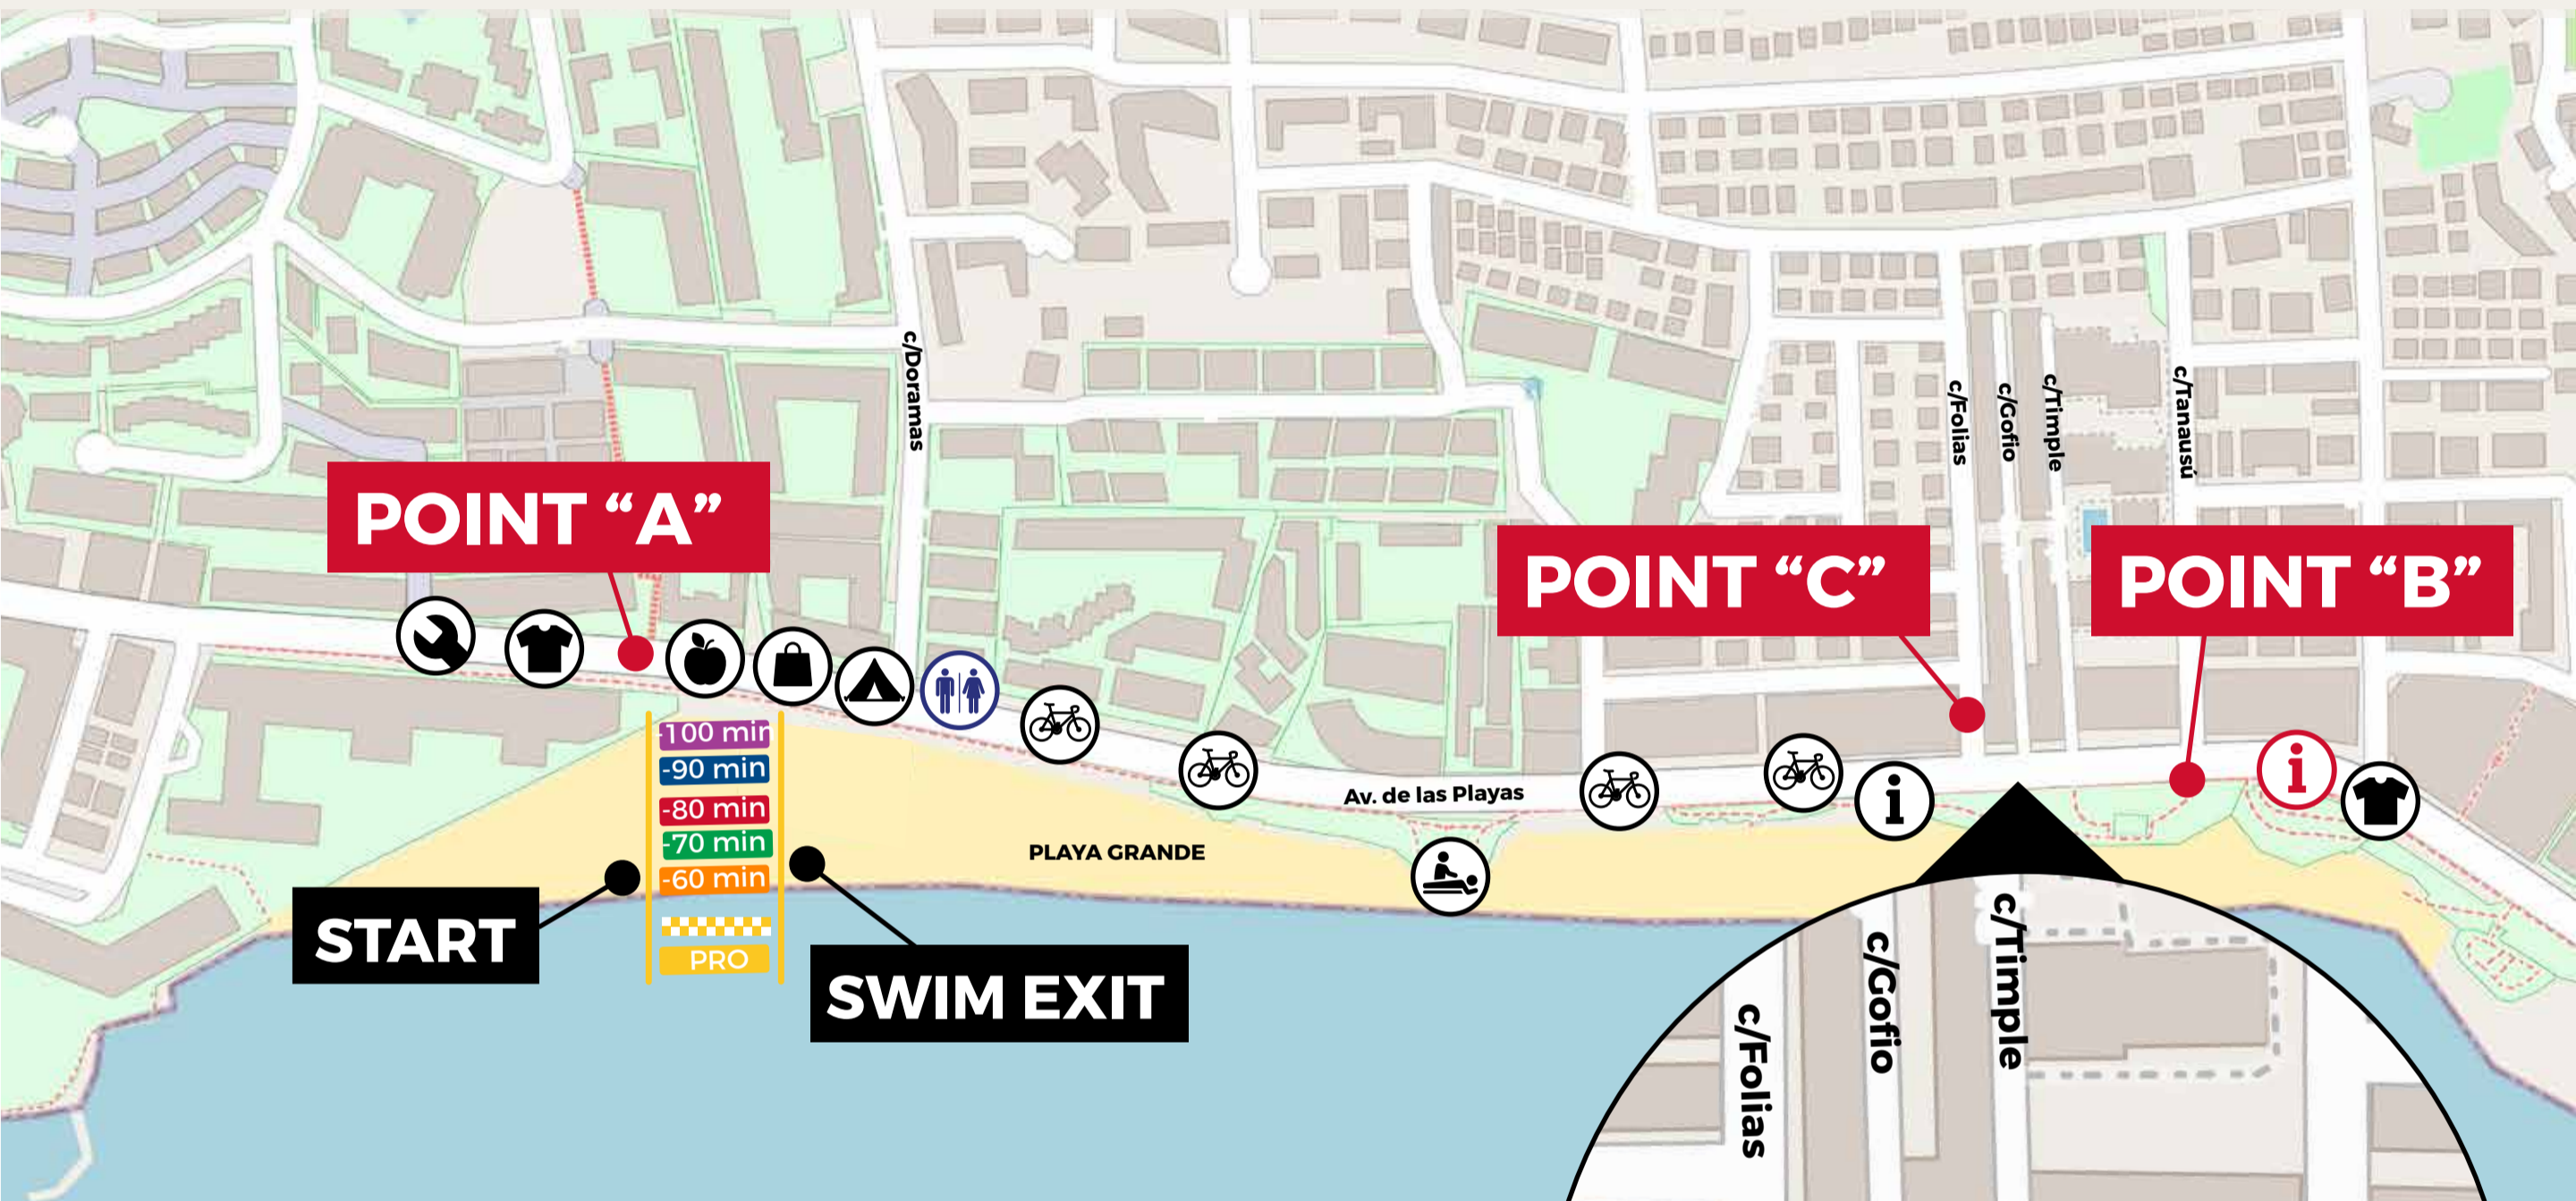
c/Doramas

c/Folias

c/Gofio

c/Timple

c/Tanausú

POINT "A"

POINT "C"

POINT "B"

-100 min
-90 min
-80 min
-70 min
-60 min
PRO

Av. de las Playas

PLAYA GRANDE

START

SWIM EXIT

c/Folias

c/Gofio

c/Timple